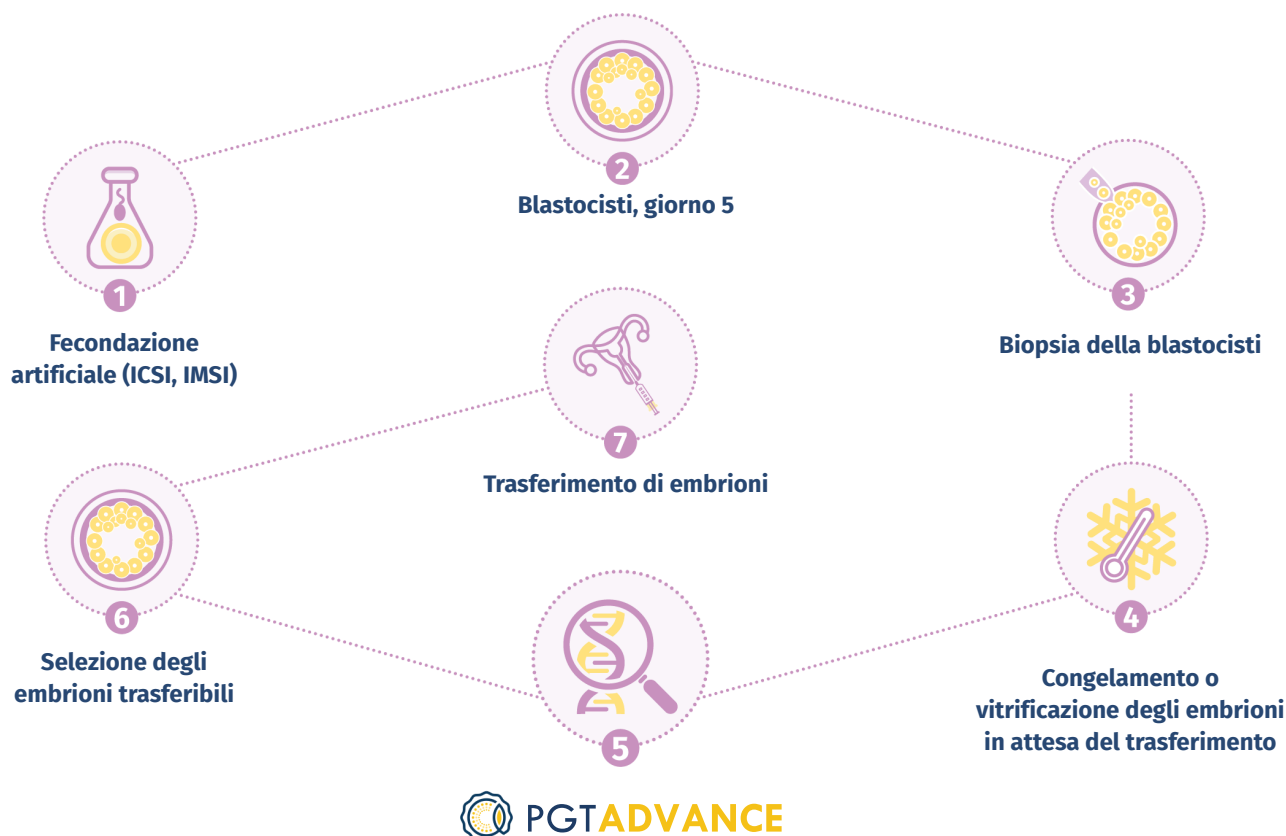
2
Blastocisti, giorno 5

1
Fecondazione artificiale (ICSI, IMSI)

3
Biopsia della blastocisti

7
Trasferimento di embrioni

6
Selezione degli embrioni trasferibili

4
Congelamento o vitrificazione degli embrioni in attesa del trasferimento

5

PGTADVANCE